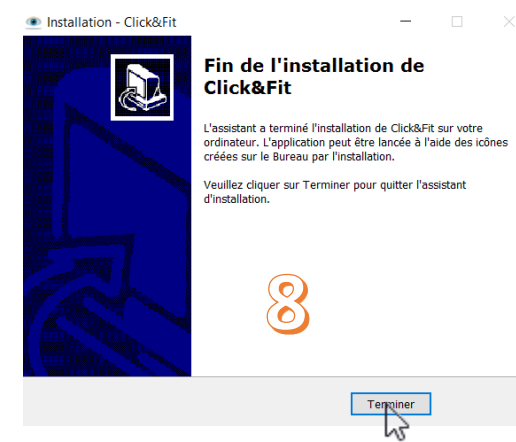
Installation - Click&Fit

Fin de l'installation de Click&Fit

L'assistant a terminé l'installation de Click&Fit sur votre ordinateur. L'application peut être lancée à l'aide des icônes créées sur le Bureau par l'installation.

Veuillez cliquer sur Terminer pour quitter l'assistant d'installation.

8

Terminer